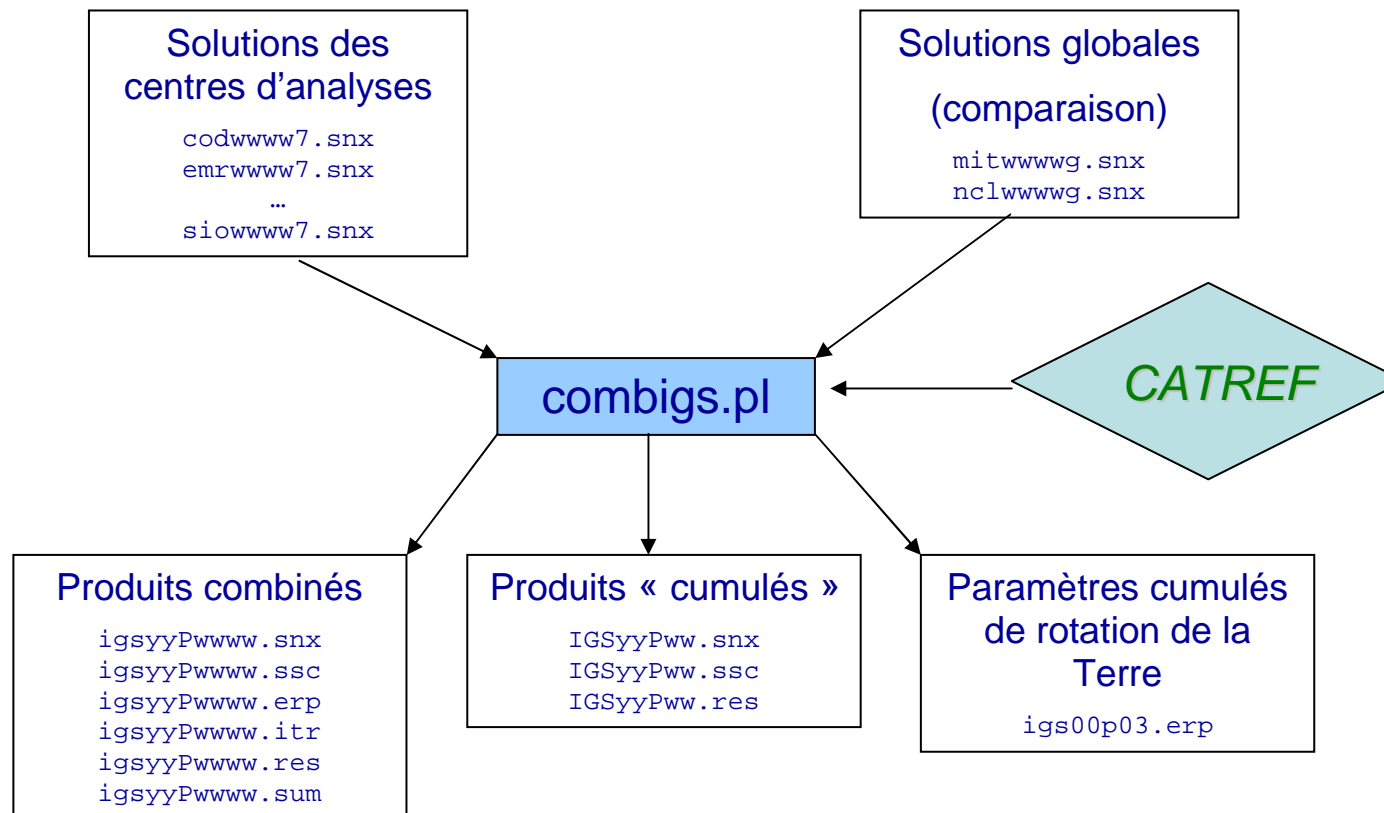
Solutions des centres d’analyses

codwwww7.snx
emrwwww7.snx
…
siowwww7.snx

Solutions globales

(comparaison)

mitwwwwg.snx
nclwwwwg.snx

combigs.pl

CATREF

Produits combinés

igsyyPwwww.snx
igsyyPwwww.ssc
igsyyPwwww.erp
igsyyPwwww.itr
igsyyPwwww.res
igsyyPwwww.sum

Produits « cumulés »

IGSyyPww.snx
IGSyyPww.ssc
IGSyyPww.res

Paramètres cumulés de rotation de la Terre

igs00p03.erp